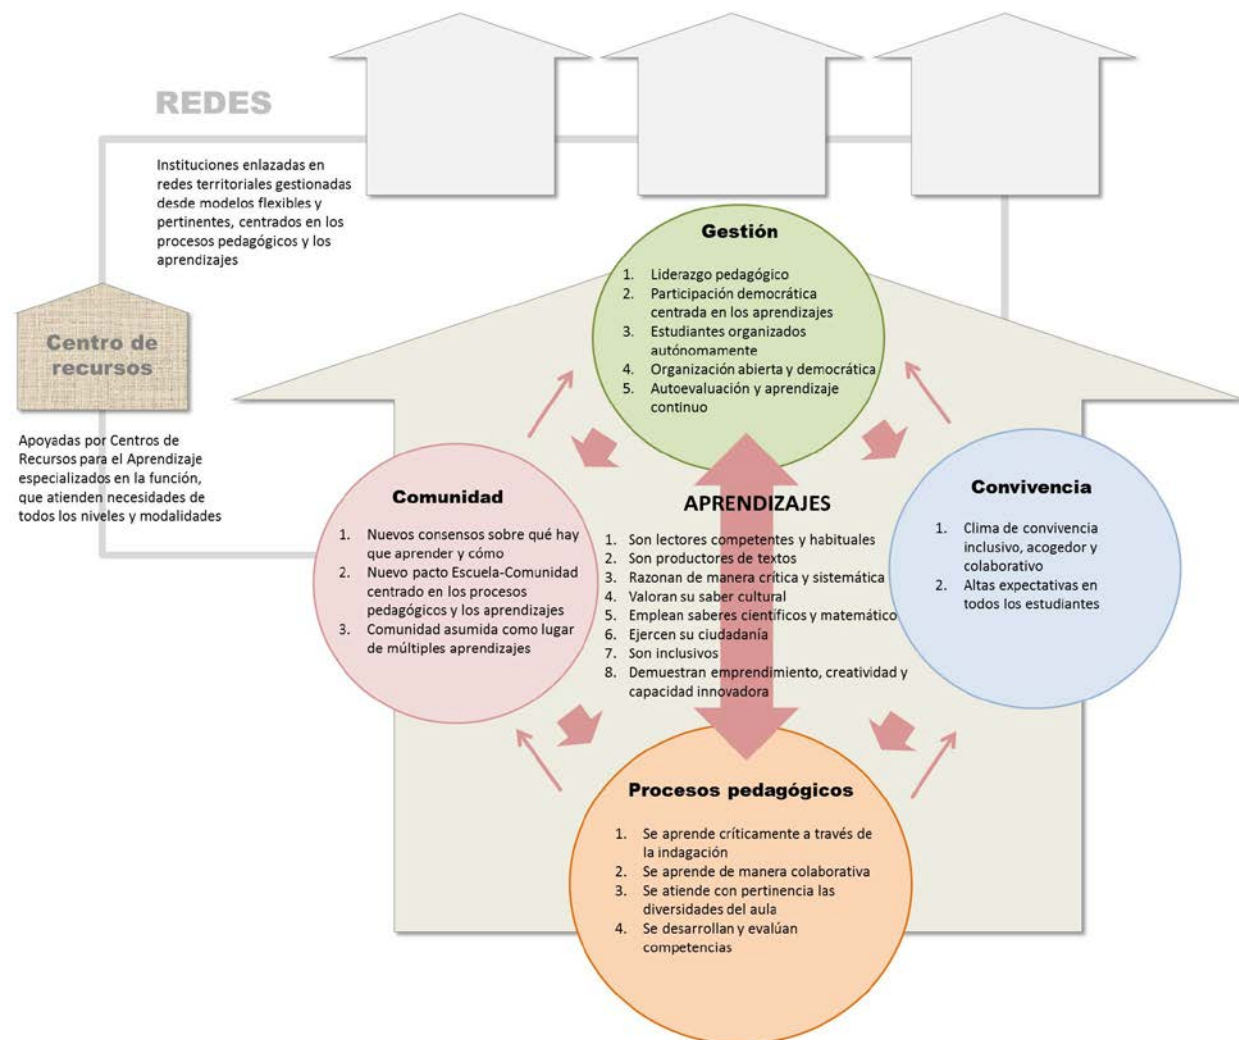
REDES

Instituciones enlazadas en redes territoriales gestionadas desde modelos flexibles y pertinentes, centrados en los procesos pedagógicos y los aprendizajes

Centro de recursos

Apoyadas por Centros de Recursos para el Aprendizaje especializados en la función, que atienden necesidades de todos los niveles y modalidades

Gestión

1. Liderazgo pedagógico
2. Participación democrática centrada en los aprendizajes
3. Estudiantes organizados autónomamente
4. Organización abierta y democrática
5. Autoevaluación y aprendizaje continuo

Comunidad

1. Nuevos consensos sobre qué hay que aprender y cómo
2. Nuevo pacto Escuela-Comunidad centrado en los procesos pedagógicos y los aprendizajes
3. Comunidad asumida como lugar de múltiples aprendizajes

APRENDIZAJES

1. Son lectores competentes y habituales
2. Son productores de textos
3. Razonan de manera crítica y sistemática
4. Valoran su saber cultural
5. Emplean saberes científicos y matemático
6. Ejercen su ciudadanía
7. Son inclusivos
8. Demuestran emprendimiento, creatividad y capacidad innovadora

Convivencia

1. Clima de convivencia inclusivo, acogedor y colaborativo
2. Altas expectativas en todos los estudiantes

Procesos pedagógicos

1. Se aprende críticamente a través de la indagación
2. Se aprende de manera colaborativa
3. Se atiende con pertinencia las diversidades del aula
4. Se desarrollan y evalúan competencias